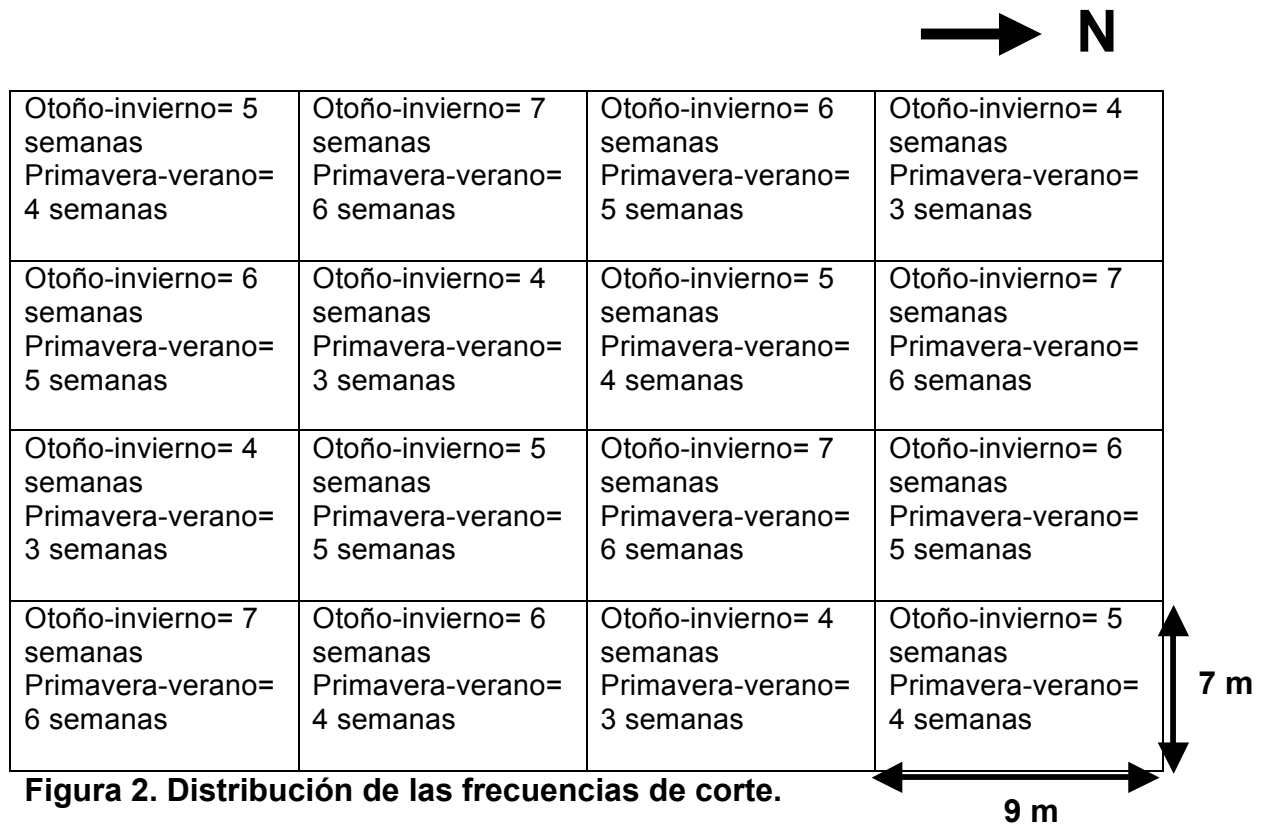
N

| Otoño-invierno= 5 semanas Primavera-verano= 4 semanas | Otoño-invierno= 7 semanas Primavera-verano= 6 semanas | Otoño-invierno= 6 semanas Primavera-verano= 5 semanas | Otoño-invierno= 4 semanas Primavera-verano= 3 semanas |
|---|---|---|---|
| Otoño-invierno= 6 semanas Primavera-verano= 5 semanas | Otoño-invierno= 4 semanas Primavera-verano= 3 semanas | Otoño-invierno= 5 semanas Primavera-verano= 4 semanas | Otoño-invierno= 7 semanas Primavera-verano= 6 semanas |
| Otoño-invierno= 4 semanas Primavera-verano= 3 semanas | Otoño-invierno= 5 semanas Primavera-verano= 5 semanas | Otoño-invierno= 7 semanas Primavera-verano= 6 semanas | Otoño-invierno= 6 semanas Primavera-verano= 5 semanas |
| Otoño-invierno= 7 semanas Primavera-verano= 6 semanas | Otoño-invierno= 6 semanas Primavera-verano= 4 semanas | Otoño-invierno= 4 semanas Primavera-verano= 3 semanas | Otoño-invierno= 5 semanas Primavera-verano= 4 semanas |

7 m

Figura 2. Distribución de las frecuencias de corte.

9 m